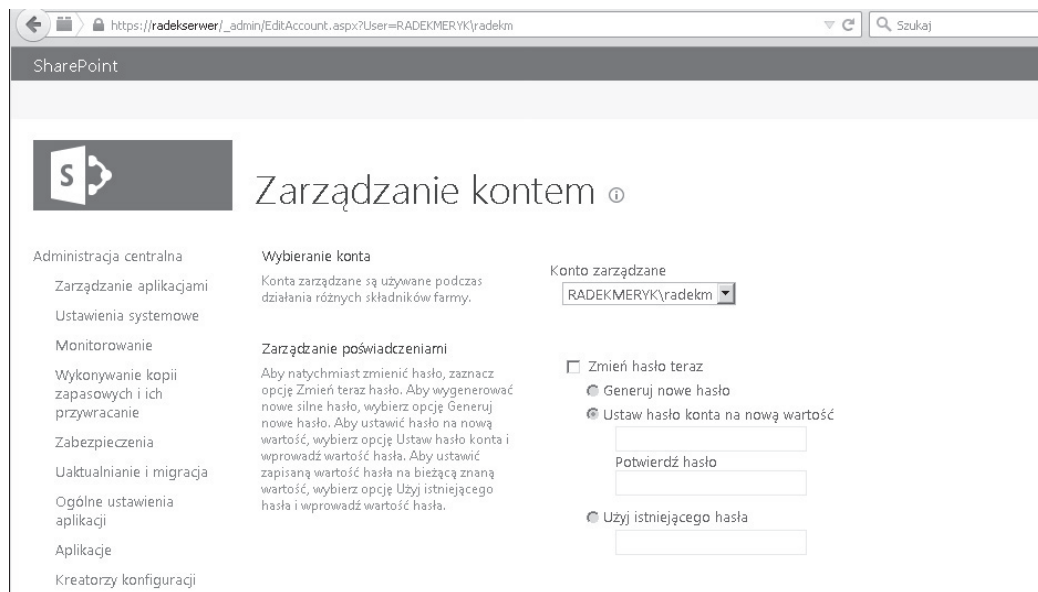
https://radekserwer/_admin/EditAccount.aspx?User=RADEKMERYK\radekm

Szukaj

SharePoint

S

Zarządzanie kontem ⓘ

Administracja centralna

Zarządzanie aplikacjami

Ustawienia systemowe

Monitorowanie

Wykonywanie kopii zapasowych i ich przywracanie

Zabezpieczenia

Uaktualnianie i migracja

Ogólne ustawienia aplikacji

Aplikacje

Kreatorzy konfiguracji

Wybieranie konta

Konta zarządzane są używane podczas działania różnych składników farmy.

Zarządzanie poświadczeniami

Aby natychmiast zmienić hasło, zaznacz opcję Zmień teraz hasło. Aby wygenerować nowe silne hasło, wybierz opcję Generuj nowe hasło. Aby ustawić hasło na nową wartość, wybierz opcję Ustaw hasło konta i wprowadź wartość hasła. Aby ustawić zapisaną wartość hasła na bieżącą znaną wartość, wybierz opcję Użyj istniejącego hasła i wprowadź wartość hasła.

Konto zarządzane

RADEKMERYK\radekm

Zmień hasło teraz

Generuj nowe hasło

Ustaw hasło konta na nową wartość

Potwierdź hasło

Użyj istniejącego hasła